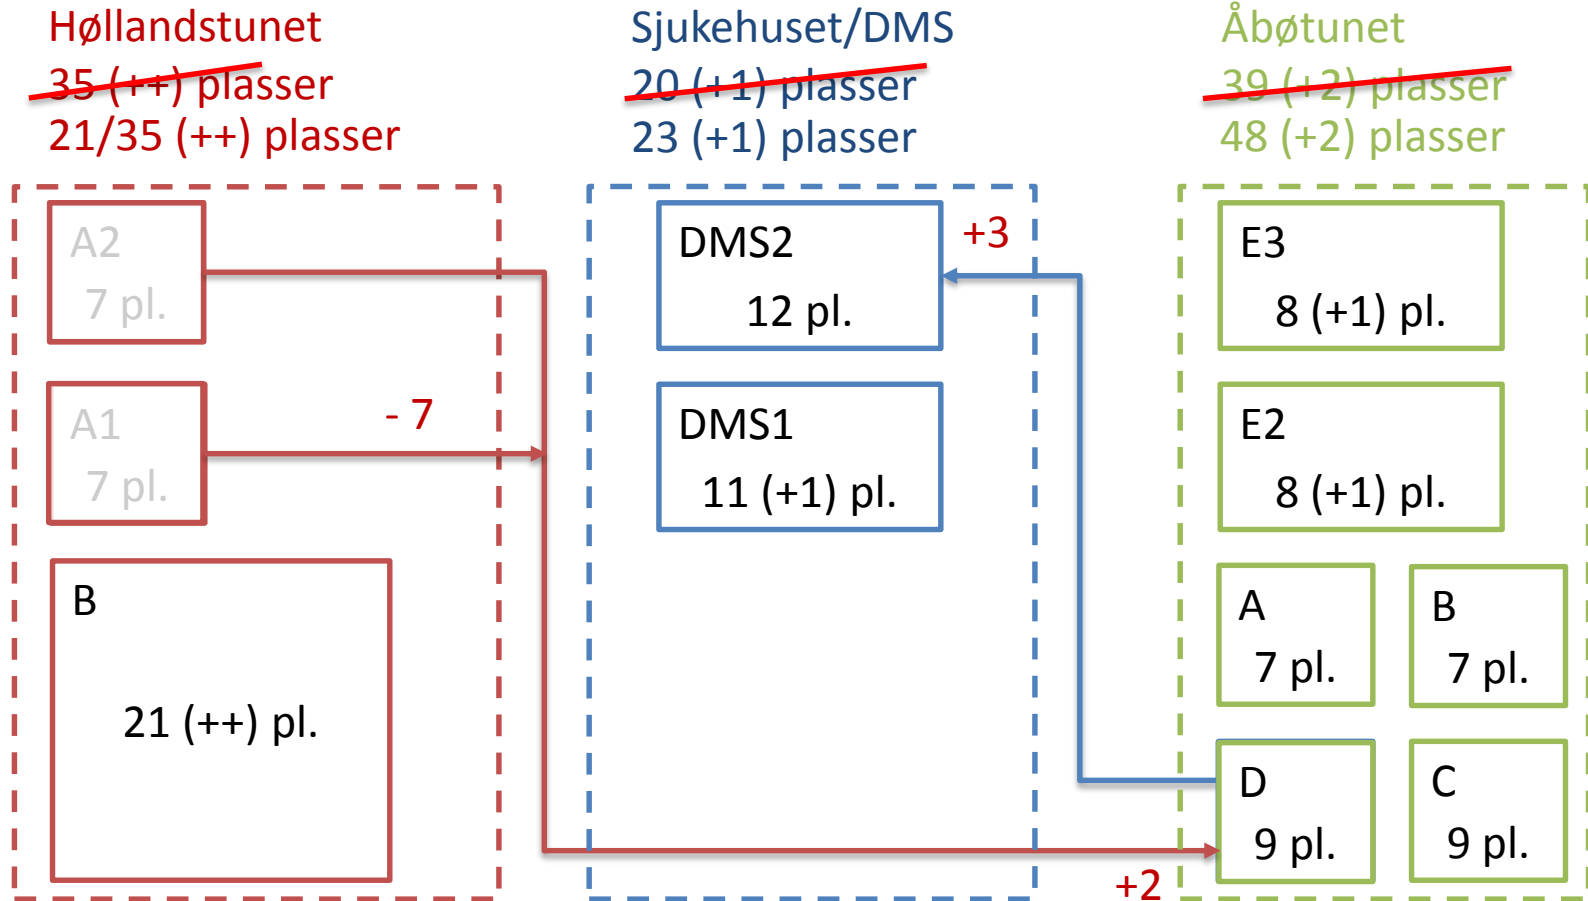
Høllandstunet
35 (++) plasser
21/35 (++) plasser

Sjukehuset/DMS
20 (+1) plasser
23 (+1) plasser

Åbøtunet
39 (+2) plasser
48 (+2) plasser

A2
7 pl.

A1
7 pl.

- 7

B
21 (++) pl.

DMS2
12 pl.

+3

DMS1
11 (+1) pl.

E3
8 (+1) pl.

E2
8 (+1) pl.

A
7 pl.

B
7 pl.

D
9 pl.

C
9 pl.

+2